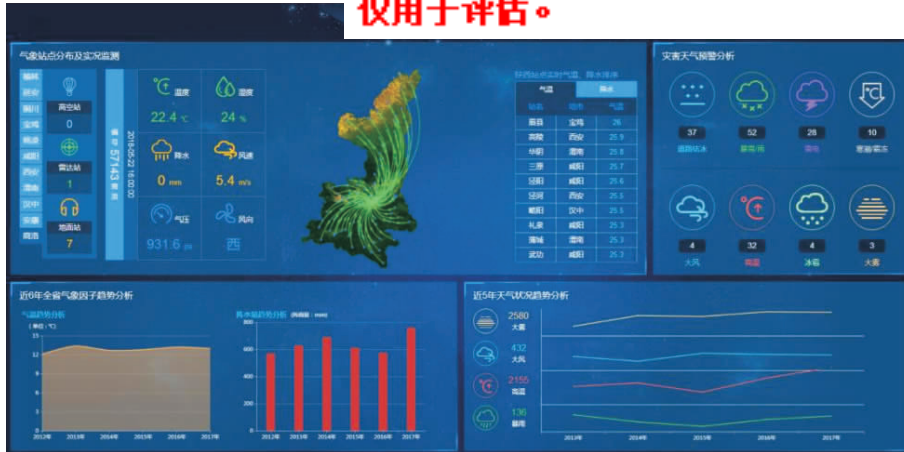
仅用于评估。

气象站点分布及实况监测

榆林
延安
铜川
宝鸡
咸阳
西安
渭南
汉中
安康
商洛

高空站
0
雷达站
1
地面站
7

站点号 57143 商洛 2018-05-22 16:00

温度
22.4 ℃
湿度
24 %
降水
0 mm
风速
5.4 m/s
气压
931.6 pa
风向
西

陕西站点实时气温、降水排序

| 气温 | 降水 |
|---|---|
| 站名 | 地市 | 气温 |
| 眉县 | 宝鸡 | 26 |
| 高陵 | 西安 | 25.9 |
| 华阴 | 渭南 | 25.8 |
| 三原 | 咸阳 | 25.7 |
| 泾阳 | 咸阳 | 25.6 |
| 泾河 | 西安 | 25.6 |
| 略阳 | 汉中 | 25.5 |
| 礼泉 | 咸阳 | 25.3 |
| 蒲城 | 渭南 | 25.3 |
| 武功 | 咸阳 | 25.3 |

灾害天气预警分析

37
道路结冰
52
暴雨
28
雷电
10
寒潮/霜冻
4
大风
32
高温
4
冰雹
3
大雾

近6年全省气象因子趋势分析

气温趋势分析
（单位：℃）
15
12
9
6
3
0
2012年 2013年 2014年 2015年 2016年 2017年

降水量趋势分析 (单位：mm)
800
600
400
200
0
2012年 2013年 2014年 2015年 2016年 2017年

近5年天气状况趋势分析

2580
大雾
432
大风
2155
高温
136
暴雨

2013年 2014年 2015年 2016年 2017年